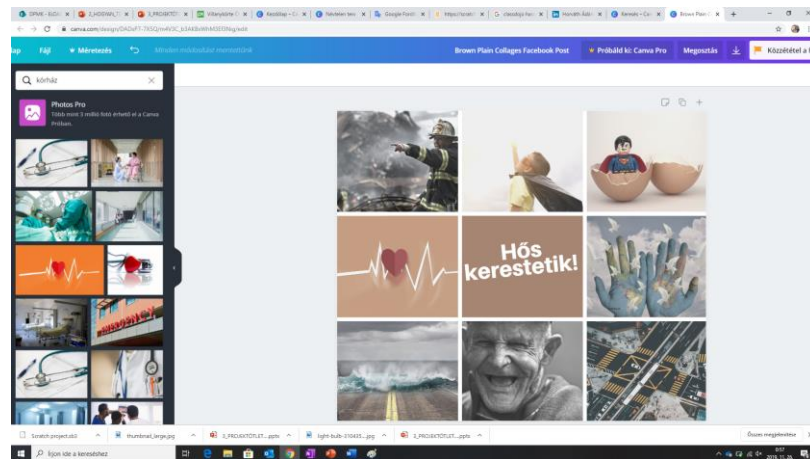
DPMK - ELŐV | 3_HOSVAN_T | 3_PROJEKTÖT | Villanyszerel | Kezdőlap – C | Tételeket tes | Google Fordí | https://scratc | classdojo hun | Horváth Ádá | Keresés – Can | Brown Plain C

canva.com/design/DADxFT-7X5Q/nxWSC_b3AKBo8thM3EE9sg/edit

lap Fájl Méretezés Minden módosítást mentettünk Brown Plain Collages Facebook Post Próbáld ki: Canva Pro Megosztás Közzététel a

kórház

Photos Pro
Több mint 3 millió fotó érhető el a Canva Pro-ban.

Hős kerestetik!

Scratch project.sb3 | thumbnail_large.jpg | 3_PROJEKTÖTLET....pptx | light-bulb-310435....jpg | 3_PROJEKTÖTLET....pptx | Összes megjelenítése

Írjon ide a kereséshez

2019. 11. 26.